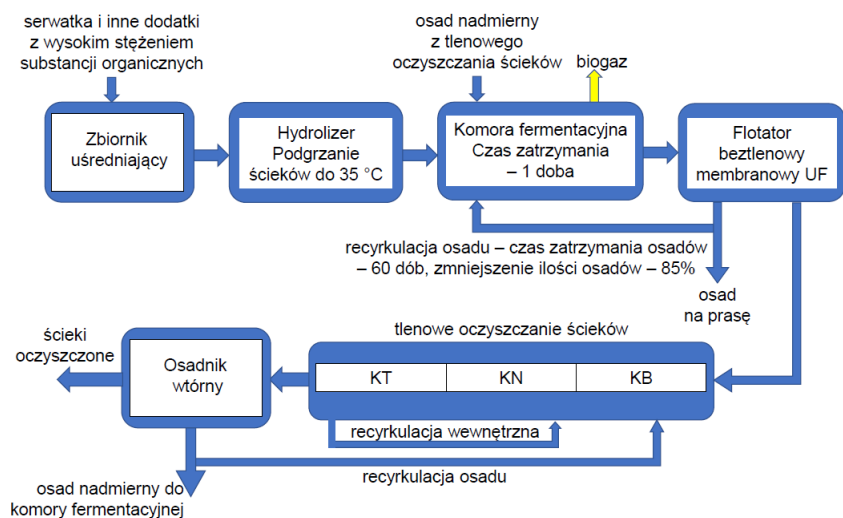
serwatka i inne dodatki z wysokim stężeniem substancji organicznych

Zbiornik uśredniający

Hydrolizer Podgrzanie ścieków do 35 °C

osad nadmierny z tlenowego oczyszczania ścieków

biogaz

Komora fermentacyjna Czas zatrzymania – 1 doba

Flotator beztlenowy membranowy UF

recyrkulacja osadu – czas zatrzymania osadów – 60 dób, zmniejszenie ilości osadów – 85%

osad na prasę

tlenowe oczyszczanie ścieków

ścieki oczyszczone

Osadnik wtórny

| KT | KN | KB |
|---|---|---|

recyrkulacja wewnętrzna

recyrkulacja osadu

osad nadmierny do komory fermentacyjnej